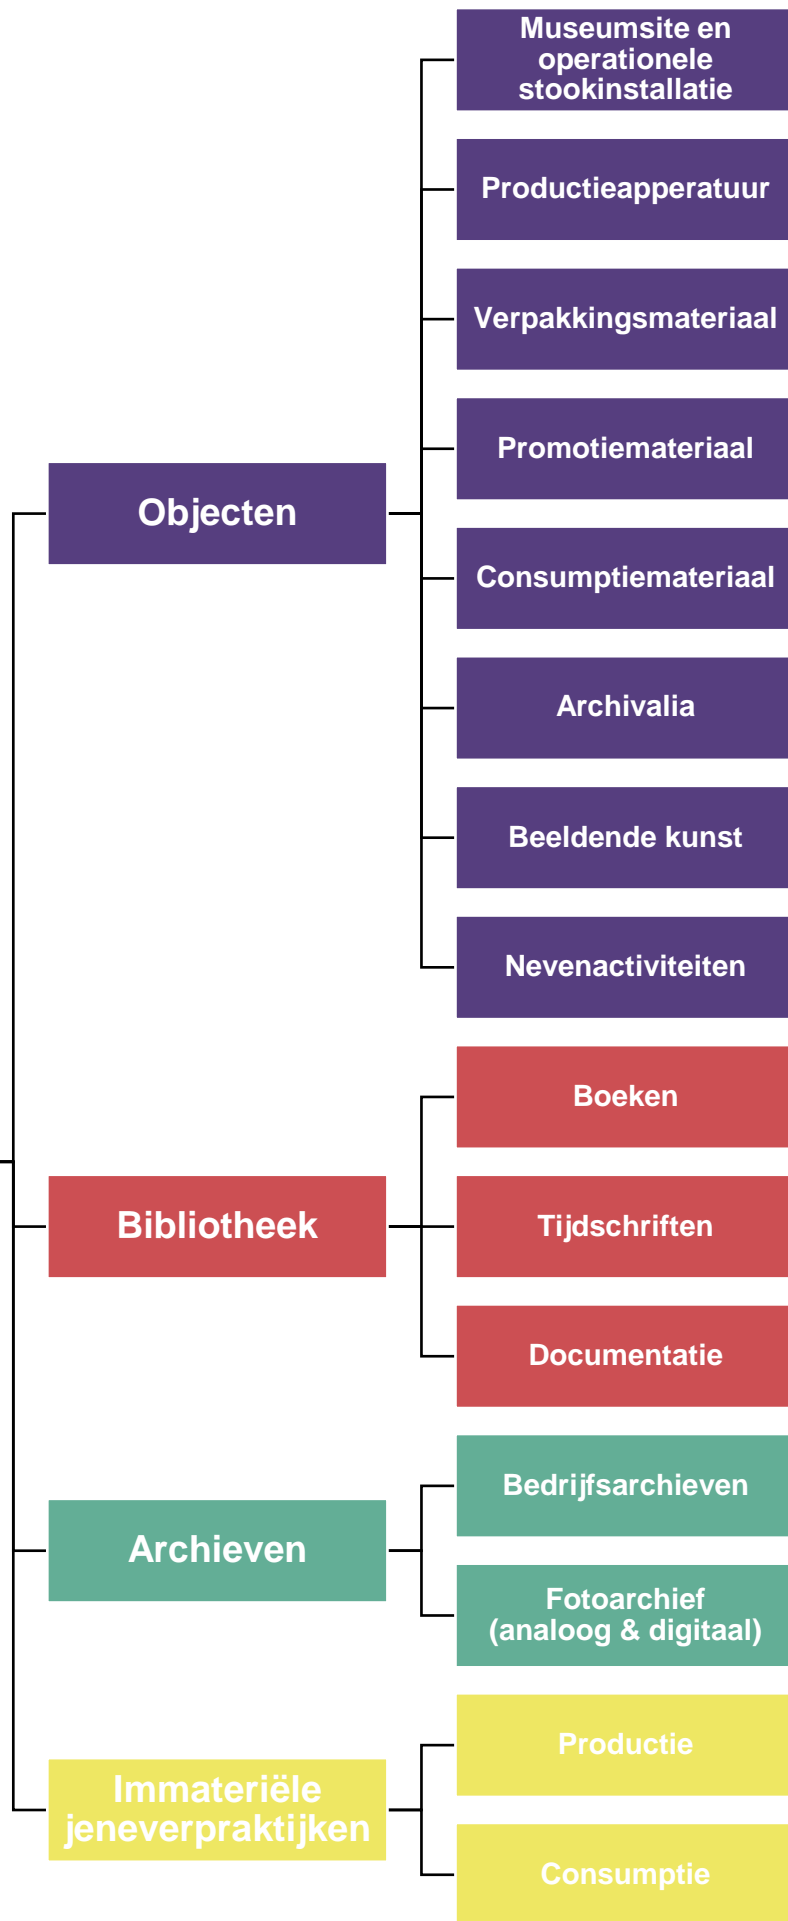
Objecten

Museumsite en operationele stookinstallatie

Productieapperatuur

Verpakkingsmateriaal

Promotiemateriaal

Consumptiemateriaal

Archivalia

Beeldende kunst

Nevenactiviteiten

Bibliotheek

Boeken

Tijdschriften

Documentatie

Archieven

Bedrijfsarchieven

Fotoarchief (analoog & digitaal)

Immateriële jeneverpraktijken

Productie

Consumptie